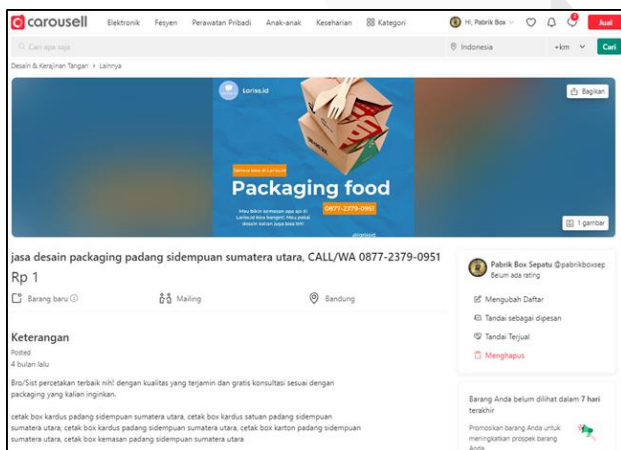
carousell Elektronik Fesyen Perawatan Pribadi Anak-anak Keseharian Kategori Hi, Pabrik Box Jual

Cari apa saja Indonesia +km Cari

Desain & Kerajinan Tangan › Lainnya

Loriss.id

Semua bisa di Loriss.id

Packaging food

Mau bikin kemasan apa aja di Loriss.id bisa banget. Mau pakai desain sendiri juga bisa loh!

0877-2379-0951

@lorissid

Bagikan

1 gambar

jasa desain packaging padang sidempuan sumatera utara, CALL/WA 0877-2379-0951

Rp 1

Barang baru Mailing Bandung

Keterangan

Posted
4 bulan lalu

Bro/Sist percetakan terbaik nih! dengan kualitas yang terjamin dan gratis konsultasi sesuai dengan packaging yang kalian inginkan.

cetak box kardus padang sidempuan sumatera utara, cetak box kardus satuan padang sidempuan sumatera utara, cetak box kardus padang sidempuan sumatera utara, cetak box karton padang sidempuan sumatera utara, cetak box kemasan padang sidempuan sumatera utara

Pabrik Box Sepatu @pabrikboxsep
Belum ada rating

Mengubah Daftar

Tandai sebagai dipesan

Tandai Terjual

Menghapus

Barang Anda belum dilihat dalam 7 hari terakhir

Promosikan barang Anda untuk meningkatkan prospek barang Anda